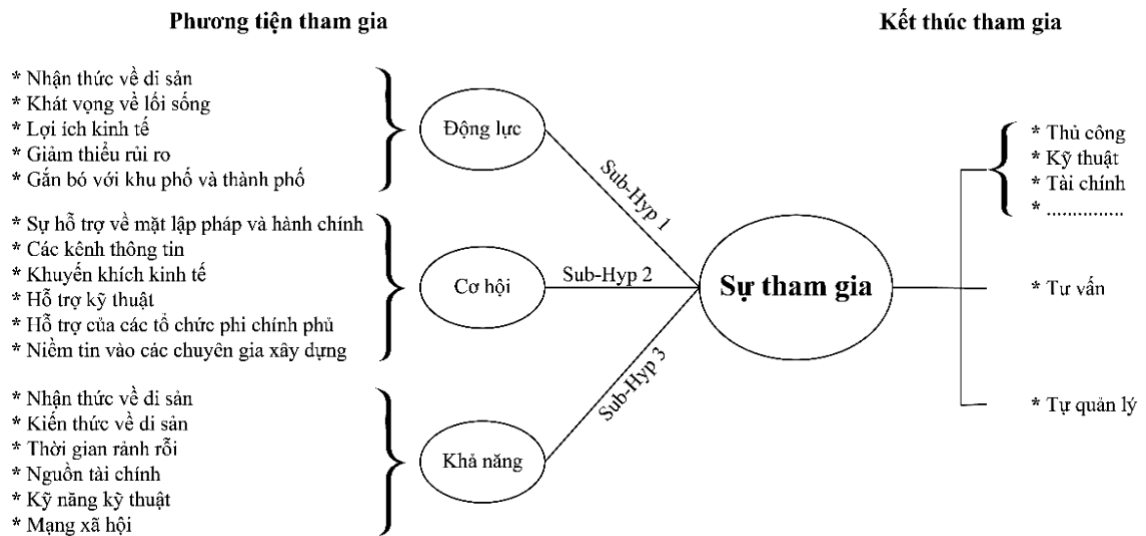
Phương tiện tham gia

Kết thúc tham gia

* Nhận thức về di sản
* Khát vọng về lối sống
* Lợi ích kinh tế
* Giảm thiểu rủi ro
* Gắn bó với khu phố và thành phố

Động lực

* Sự hỗ trợ về mặt lập pháp và hành chính
* Các kênh thông tin
* Khuyến khích kinh tế
* Hỗ trợ kỹ thuật
* Hỗ trợ của các tổ chức phi chính phủ
* Niềm tin vào các chuyên gia xây dựng

Cơ hội

* Nhận thức về di sản
* Kiến thức về di sản
* Thời gian rảnh rỗi
* Nguồn tài chính
* Kỹ năng kỹ thuật
* Mạng xã hội

Khả năng

Sub-Hyp 1

Sub-Hyp 2

Sub-Hyp 3

Sự tham gia

* Thủ công
* Kỹ thuật
* Tài chính
* ..............

* Tư vấn

* Tự quản lý